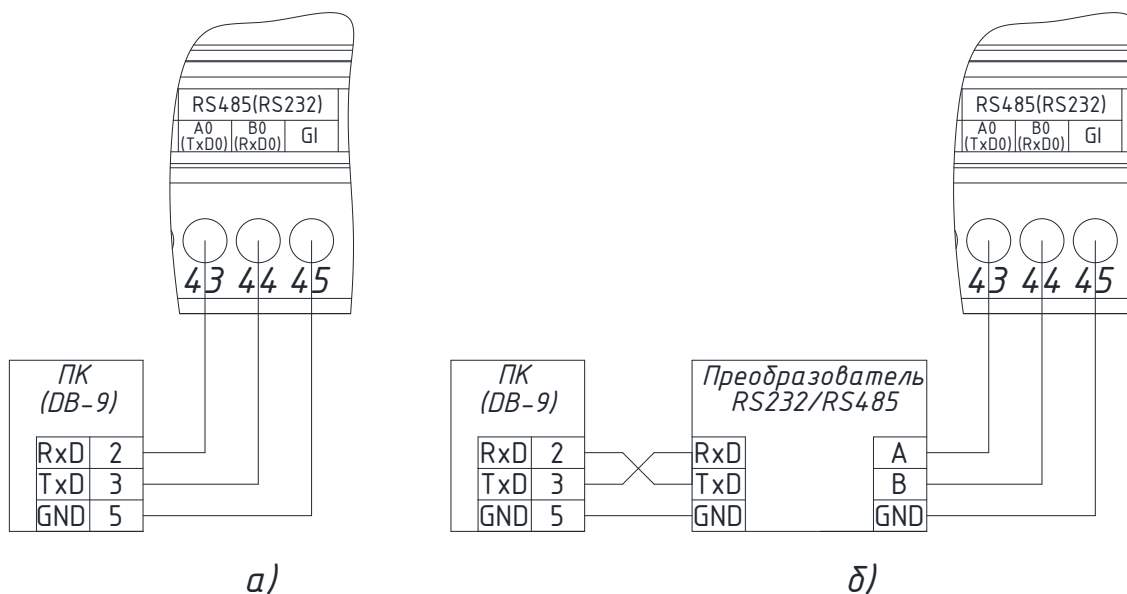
RS485(RS232)
A0 (TxD0)
B0 (RxD0)
GI
43 44 45

ПК (DB-9)
| RxD | 2 |
|---|---|
| TxD | 3 |
| GND | 5 |

а)

RS485(RS232)
A0 (TxD0)
B0 (RxD0)
GI
43 44 45

ПК (DB-9)
| RxD | 2 |
|---|---|
| TxD | 3 |
| GND | 5 |

Преобразователь RS232/RS485
RxD
TxD
GND
A
B
GND

б)